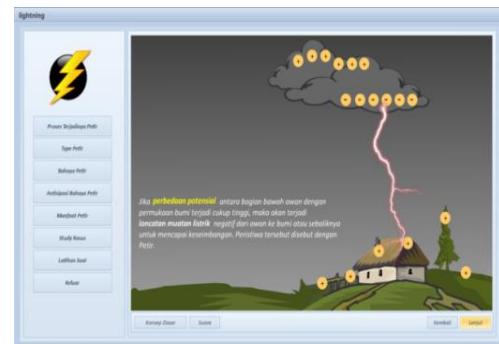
lightning

Proses Terjadinya Petir

Type Petir

Bahaya Petir

Antisipasi Bahaya Petir

Manfaat Petir

Study Kasus

Latihan Soal

Refuse

Jika perbedaan potensial antara bagian bawah awan dengan permukaan bumi terjadi cukup tinggi, maka akan terjadi loncatan muatan listrik negatif dari awan ke bumi atau sebaliknya untuk mencapai kesetimbangan. Peristiwa tersebut disebut dengan Petir.

Konsep Dasar

Suara

Kembali

Lanjut